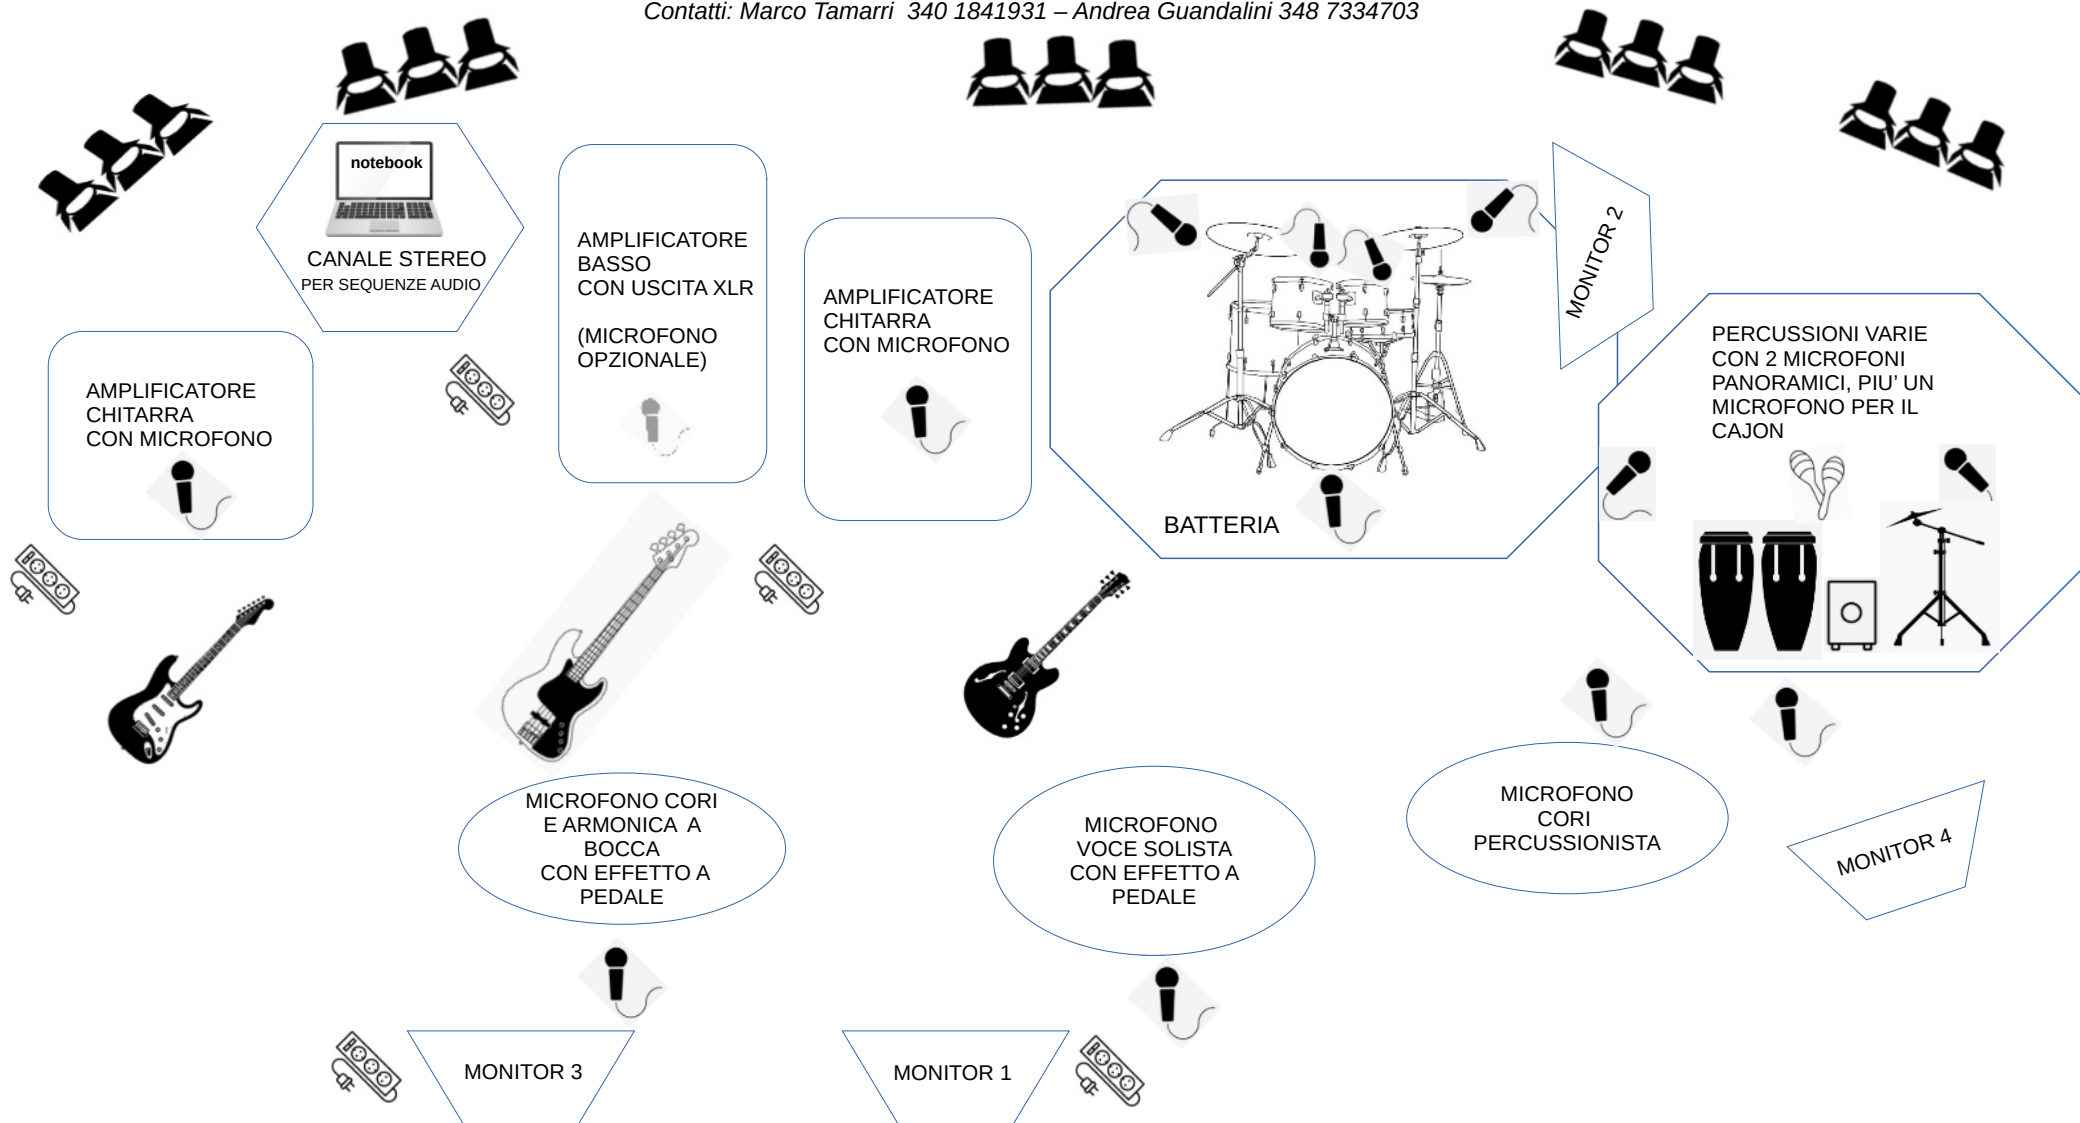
Contatti: Marco Tamarri 340 1841931 – Andrea Guandalini 348 7334703

notebook

CANALE STEREO
PER SEQUENZE AUDIO

AMPLIFICATORE BASSO CON USCITA XLR

(MICROFONO OPZIONALE)

AMPLIFICATORE CHITARRA CON MICROFONO

BATTERIA

MONITOR 2

PERCUSSIONI VARIE CON 2 MICROFONI PANORAMICI, PIU' UN MICROFONO PER IL CAJON

AMPLIFICATORE CHITARRA CON MICROFONO

MICROFONO CORI E ARMONICA A BOCCA CON EFFETTO A PEDALE

MICROFONO VOCE SOLISTA CON EFFETTO A PEDALE

MICROFONO CORI PERCUSSIONISTA

MONITOR 4

MONITOR 3

MONITOR 1